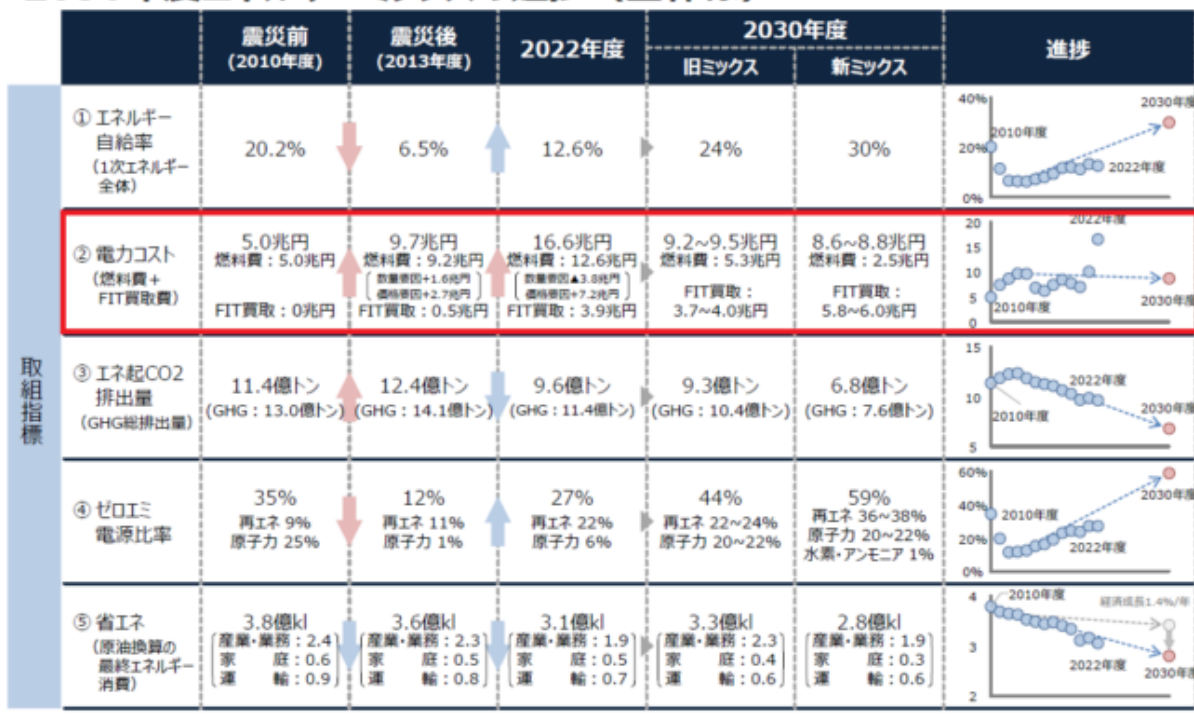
|  | 震災前 (2010年度) | 震災後 (2013年度) | 2022年度 | 2030年度 旧ミックス | 2030年度 新ミックス | 進捗 |
|---|---|---|---|---|---|---|
| ① エネルギー自給率 (1次エネルギー全体) | 20.2% | 6.5% | 12.6% | 24% | 30% | 40% 20% 0% 2010年度 2022年度 2030年度 |
| ② 電力コスト (燃料費+FIT買取費) | 5.0兆円 燃料費：5.0兆円 FIT買取：0兆円 | 9.7兆円 燃料費：9.2兆円 (数量要因+1.6兆円 価格要因+2.7兆円) FIT買取：0.5兆円 | 16.6兆円 燃料費：12.6兆円 (数量要因▲3.8兆円 価格要因+7.2兆円) FIT買取：3.9兆円 | 9.2~9.5兆円 燃料費：5.3兆円 FIT買取：3.7~4.0兆円 | 8.6~8.8兆円 燃料費：2.5兆円 FIT買取：5.8~6.0兆円 | 20 15 10 5 0 2022年度 2010年度 2030年度 |
| ③ エネ起CO2排出量 (GHG総排出量) | 11.4億トン (GHG：13.0億トン) | 12.4億トン (GHG：14.1億トン) | 9.6億トン (GHG：11.4億トン) | 9.3億トン (GHG：10.4億トン) | 6.8億トン (GHG：7.6億トン) | 15 10 5 2010年度 2022年度 2030年度 |
| ④ ゼロエミ電源比率 | 35% 再エネ 9% 原子力 25% | 12% 再エネ 11% 原子力 1% | 27% 再エネ 22% 原子力 6% | 44% 再エネ 22~24% 原子力 20~22% | 59% 再エネ 36~38% 原子力 20~22% 水素・アンモニア 1% | 60% 40% 20% 0% 2010年度 2022年度 2030年度 |
| ⑤ 省エネ (原油換算の最終エネルギー消費) | 3.8億kl 産業・業務：2.4 家庭：0.6 運輸：0.9 | 3.6億kl 産業・業務：2.3 家庭：0.5 運輸：0.8 | 3.1億kl 産業・業務：1.9 家庭：0.5 運輸：0.7 | 3.3億kl 産業・業務：2.3 家庭：0.4 運輸：0.6 | 2.8億kl 産業・業務：1.9 家庭：0.3 運輸：0.6 | 4 3 2 2010年度 経済成長1.4%/年 2022年度 2030年度 |

取組指標